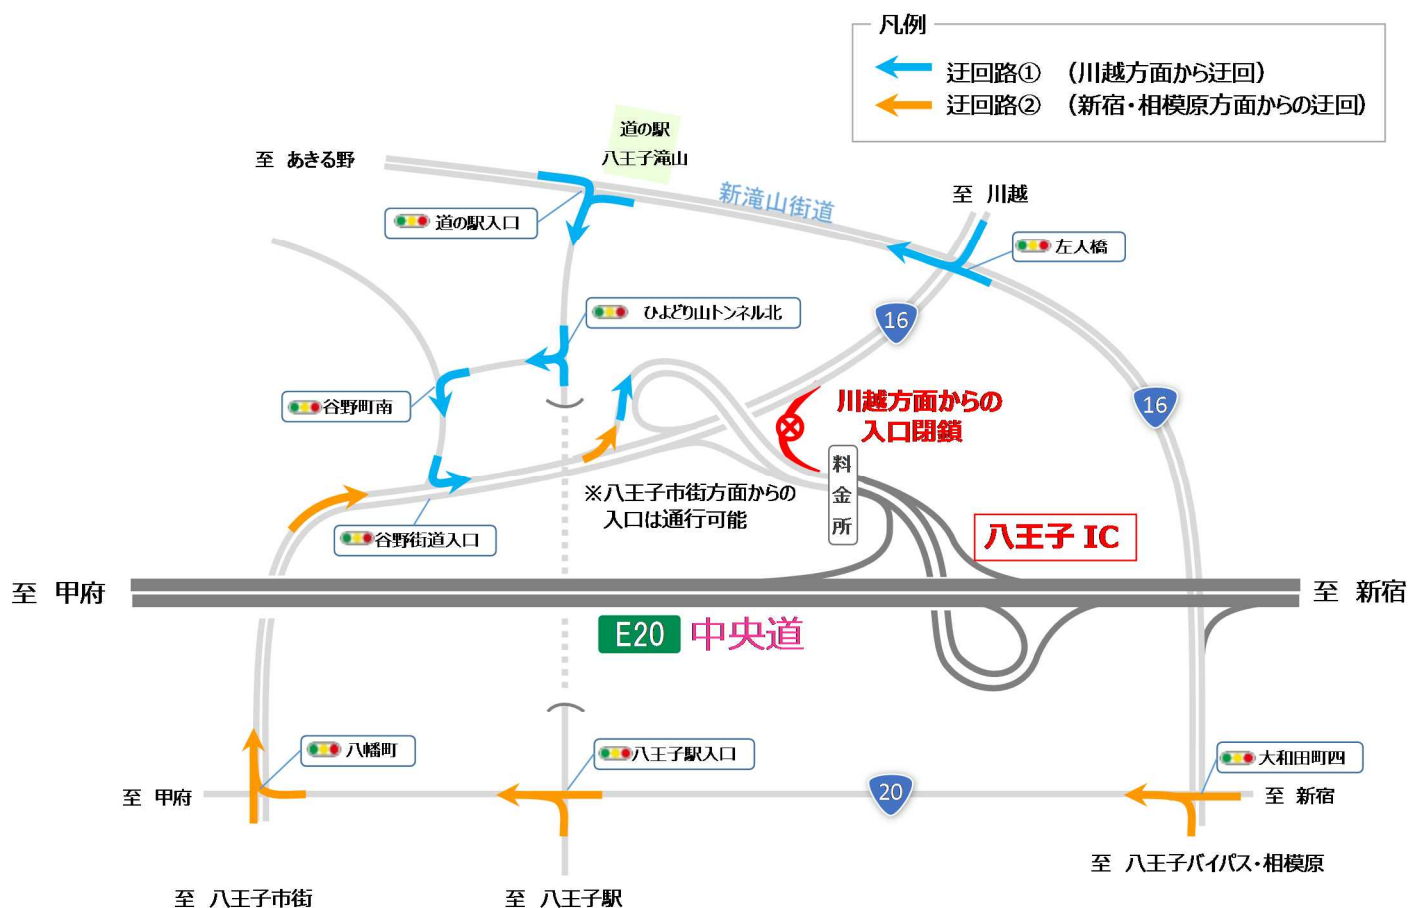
凡例
迂回路①　（川越方面から迂回）
迂回路②　（新宿・相模原方面からの迂回）

道の駅
八王子滝山

至　あきる野

新滝山街道

至　川越

道の駅入口

左入橋

ひよどり山トンネル北

16

谷野町南

川越方面からの
入口閉鎖

16

料
金
所

※八王子市街方面からの
入口は通行可能

谷野街道入口

八王子 IC

至　甲府

至　新宿

E20　中央道

八幡町

八王子駅入口

大和田町四

至　甲府

20

至　新宿

至　八王子バイパス・相模原

至　八王子市街

至　八王子駅